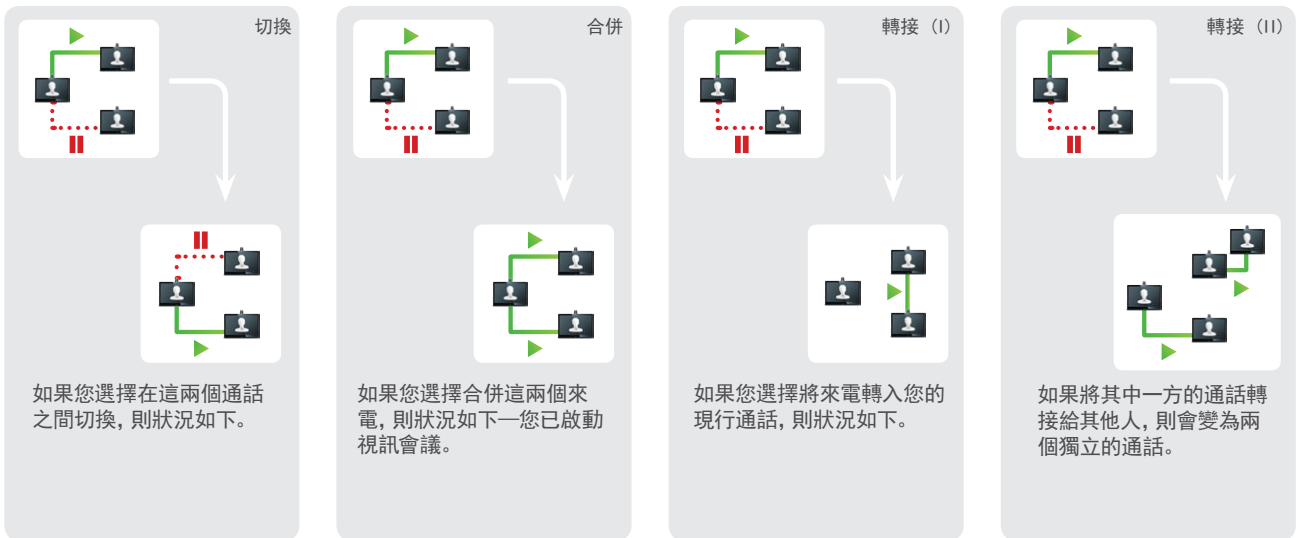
切換

如果您選擇在這兩個通話之間切換, 則狀況如下。

合併

如果您選擇合併這兩個來電, 則狀況如下—您已啟動視訊會議。

轉接 (I)

如果您選擇將來電轉入您的現行通話, 則狀況如下。

轉接 (II)

如果將其中一方的通話轉接給其他人, 則會變為兩個獨立的通話。